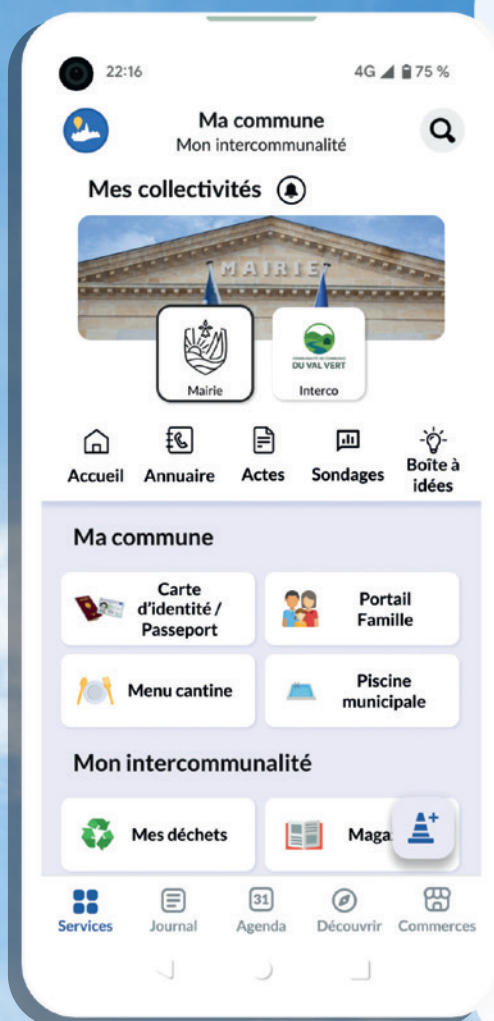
22:16

4G 75 %

Ma commune
Mon intercommunalité

Mes collectivités

MAIRIE

Mairie

DU VAL VERT

Interco

Accueil Annuaire Actes Sondages Boîte à idées

Ma commune

Carte d'identité / Passeport

Portail Famille

Menu cantine

Piscine municipale

Mon intercommunalité

Mes déchets

Maga

31

Services Journal Agenda Découvrir Commerces